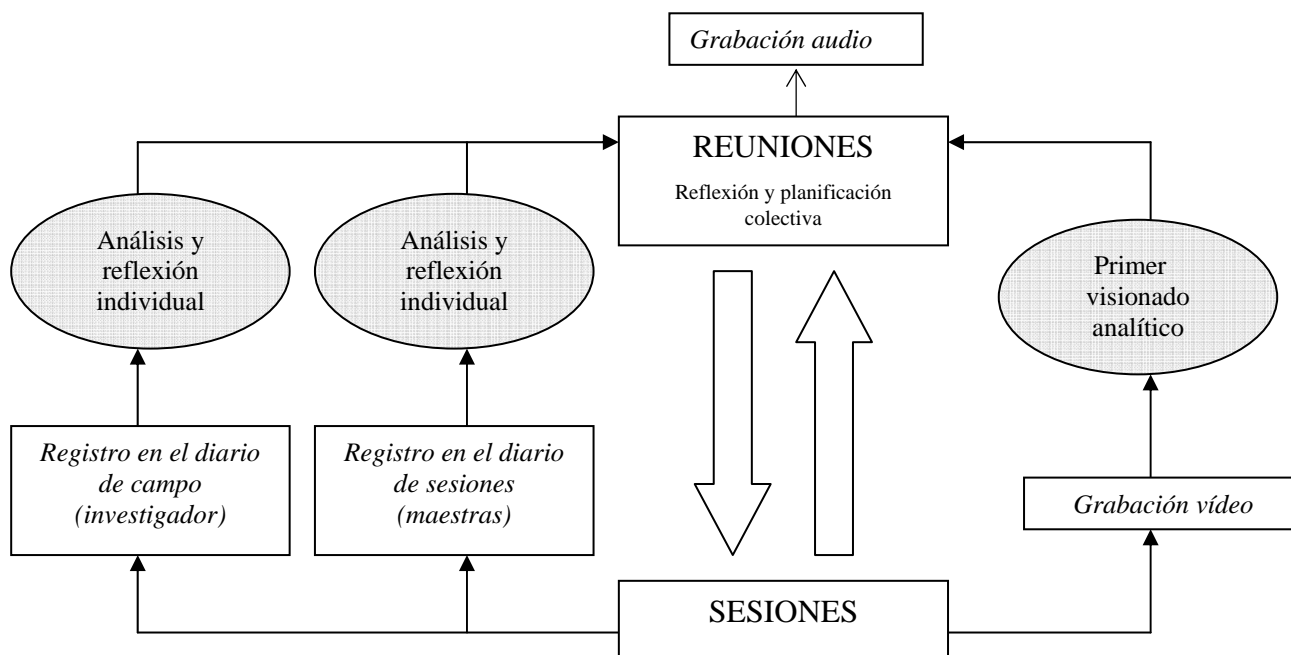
Grabación audio

REUNIONES

Reflexión y planificación colectiva

Análisis y reflexión individual

Análisis y reflexión individual

Primer visionado analítico

Registro en el diario de campo (investigador)

Registro en el diario de sesiones (maestras)

Grabación vídeo

SESIONES